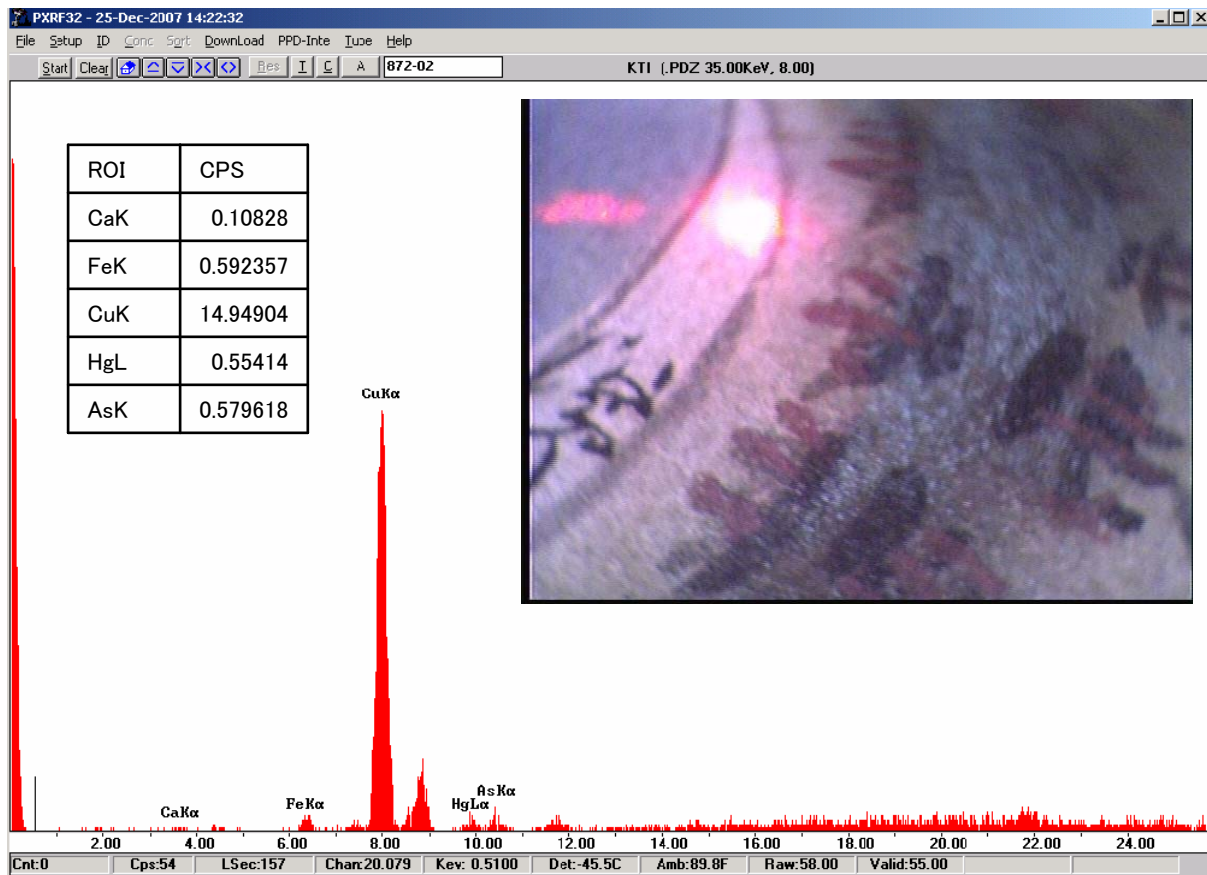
PXRF32 - 25-Dec-2007 14:22:32

File Setup ID Conc Sort DownLoad PPD-Inte Tube Help

Start Clear Res I C A 872-02

KTI (.PDZ 35.00KeV, 8.00)

| ROI | CPS |
|---|---|
| CaK | 0.10828 |
| FeK | 0.592357 |
| CuK | 14.94904 |
| HgL | 0.55414 |
| AsK | 0.579618 |

CuKα

CaKα FeKα HgLα AsKα

2.00 4.00 6.00 8.00 10.00 12.00 14.00 16.00 18.00 20.00 22.00 24.00

Cnt:0 Cps:54 LSec:157 Chan:20.079 Kev: 0.5100 Det:-45.5C Amb:89.8F Raw:58.00 Valid:55.00